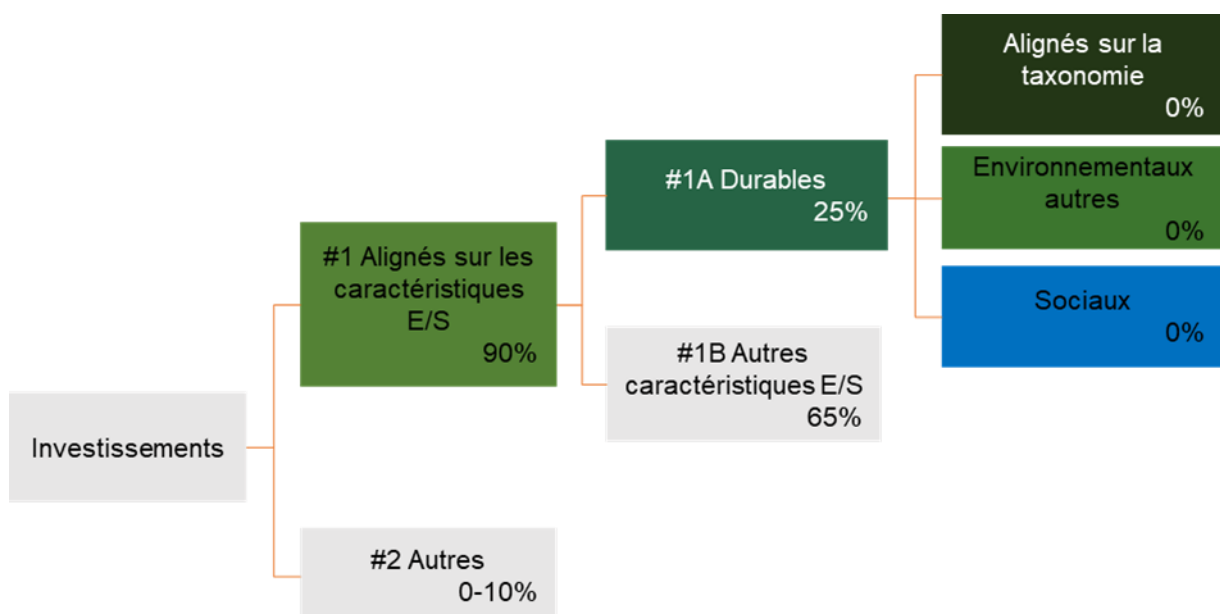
Investissements

#1 Alignés sur les caractéristiques E/S
90%

#2 Autres
0-10%

#1A Durables
25%

#1B Autres caractéristiques E/S
65%

Alignés sur la taxonomie
0%

Environnementaux autres
0%

Sociaux
0%